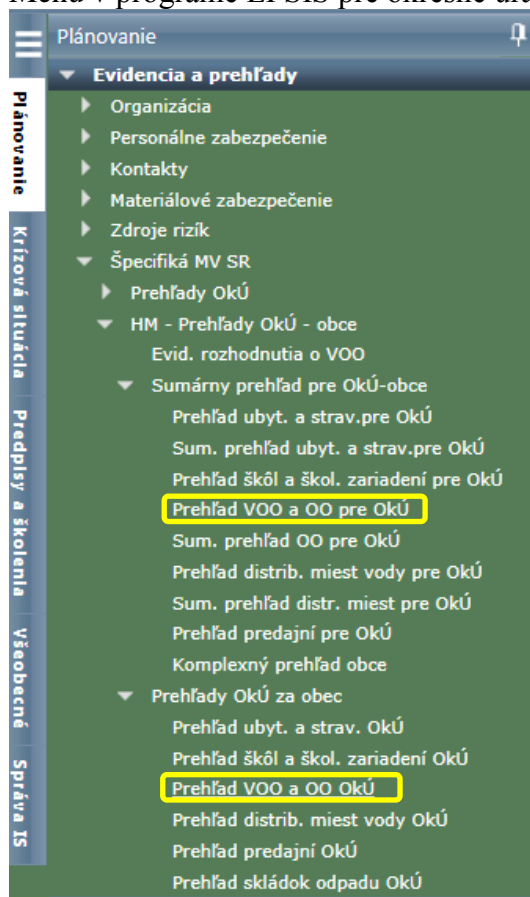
Menu v programe EPSIS pre okresné úr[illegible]

Plánovanie

Evidencia a prehľady

Organizácia

Personálne zabezpečenie

Kontakty

Materiálové zabezpečenie

Zdroje rizík

Špecifiká MV SR

Prehľady OkÚ

HM - Prehľady OkÚ - obce

Evid. rozhodnutia o VOO

Sumárny prehľad pre OkÚ-obce

Prehľad ubyt. a strav.pre OkÚ

Sum. prehľad ubyt. a strav.pre OkÚ

Prehľad škôl a škol. zariadení pre OkÚ

Prehľad VOO a OO pre OkÚ

Sum. prehľad OO pre OkÚ

Prehľad distrib. miest vody pre OkÚ

Sum. prehľad distr. miest pre OkÚ

Prehľad predajní pre OkÚ

Komplexný prehľad obce

Prehľady OkÚ za obec

Prehľad ubyt. a strav. OkÚ

Prehľad škôl a škol. zariadení OkÚ

Prehľad VOO a OO OkÚ

Prehľad distrib. miest vody OkÚ

Prehľad predajní OkÚ

Prehľad skládok odpadu OkÚ

Plánovanie

Krízová situácia

Predpisy a školenia

Všeobecné

Správa IS